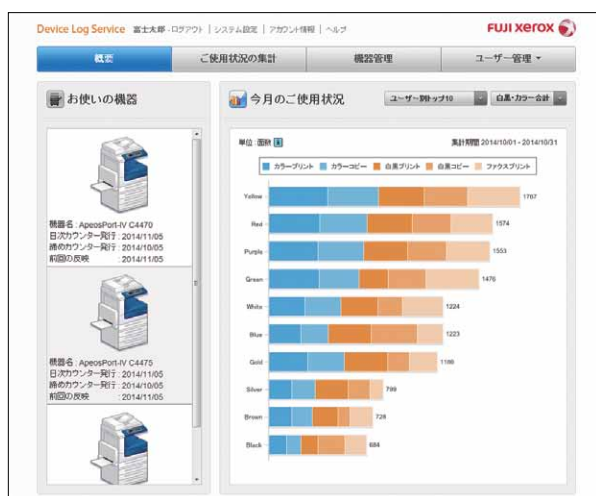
Device Log Service 富士太郎・ログアウト | システム設定 | アカウント情報 | ヘルプ

FUJI XEROX

概要 | ご使用状況の集計 | 機器管理 | ユーザー管理 ▾

お使いの機器

機器名：ApeosPort-IV C4470
日次カウンター発行：2014/11/05
締めカウンター発行：2014/10/05
前回の反映：2014/11/05

機器名：ApeosPort-IV C4475
日次カウンター発行：2014/11/05
締めカウンター発行：2014/10/05
前回の反映：2014/11/05

今月のご使用状況

ユーザー別トップ10 ▾ 白黒・カラー合計 ▾

単位：面数

集計期間 2014/10/01 - 2014/10/31

カラープリント　カラーコピー　白黒プリント　白黒コピー　ファクスプリント

Yellow 1767
Red 1574
Purple 1553
Green 1476
White 1224
Blue 1223
Gold 1166
Silver 799
Brown 728
Black 684